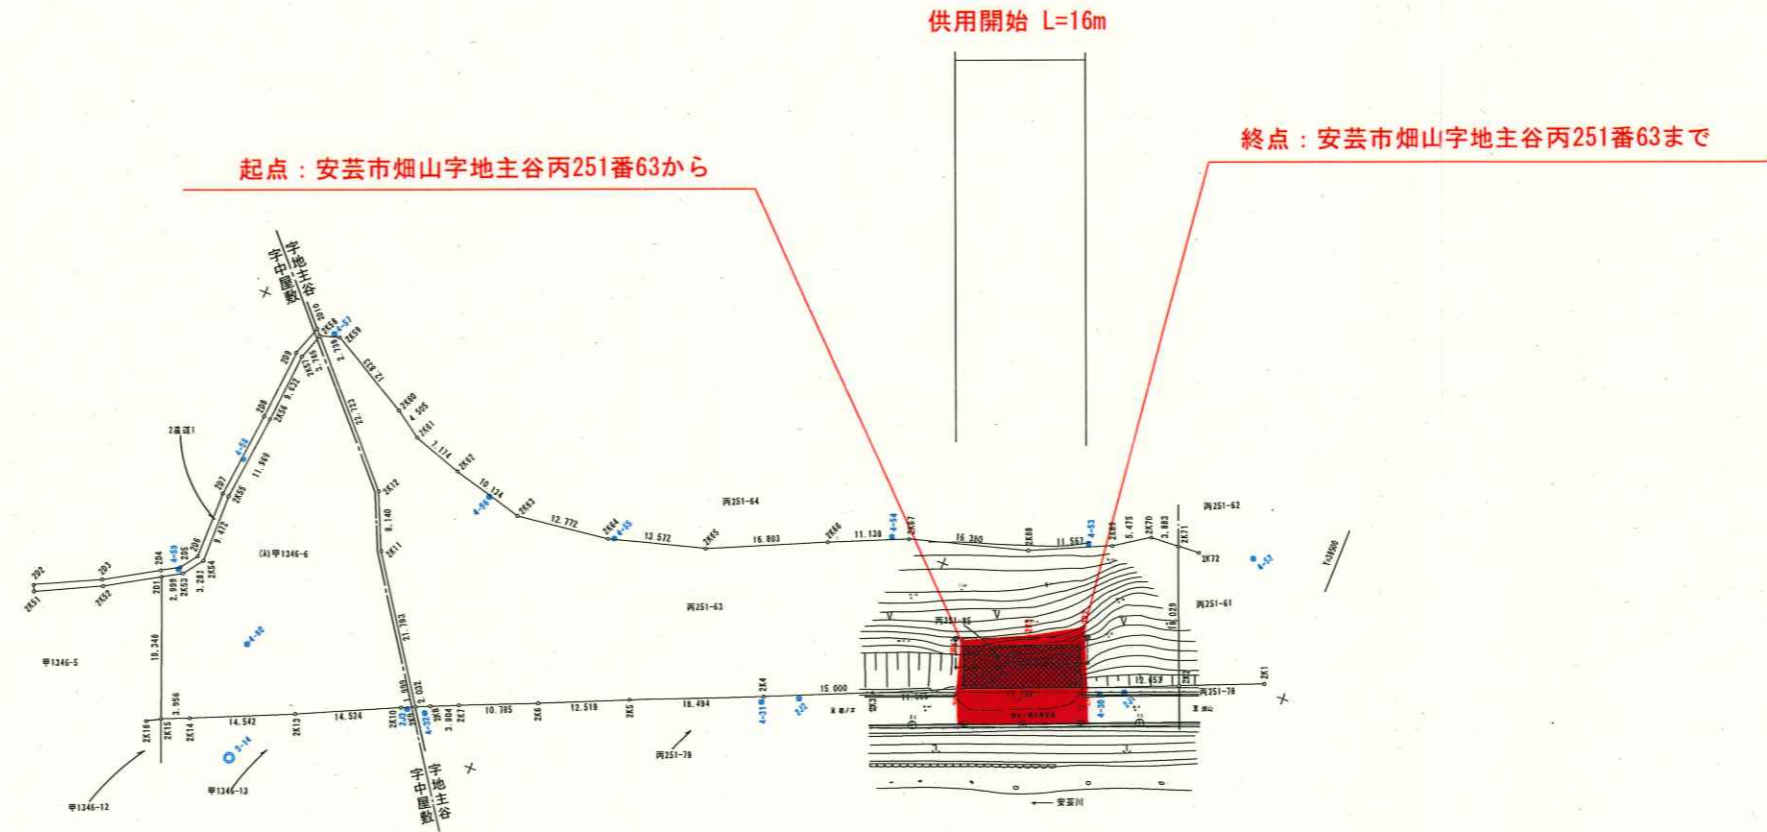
供用開始 L=16m

起点：安芸市畑山字地主谷丙251番63から

終点：安芸市畑山字地主谷丙251番63まで

字地主谷
字中屋敷

字地主谷
字中屋敷

丙251-64
丙251-62
丙251-63
丙251-61
丙251-65
丙251-78
丙251-79
(A)甲1346-6
甲1346-5
甲1346-12
甲1346-13

2K51 2K52 2K53 2K54 2K55 2K56 2K57 2K58 2K59 2K60 2K61 2K62 2K63 2K64 2K65 2K66 2K67 2K68 2K69 2K70 2K71 2K72
2K1 2K4 2K5 2K6 2K7 2K8 2K9 2K10 2K11 2K12 2K13 2K14 2K15 2K16

12.772 12.572 16.803 11.138 16.380 11.553 5.475 3.883
15.000 18.494 12.519 10.785 14.524 14.542 21.793 8.140 11.969 9.632 3.281 2.999 10.346 3.956 15.029 12.459 10.154 7.174 4.505 12.039

4-59 4-58 4-57 4-56 4-55 4-54 4-53 4-51 4-60 4-31 4-32 4-30 5-14

安芸川